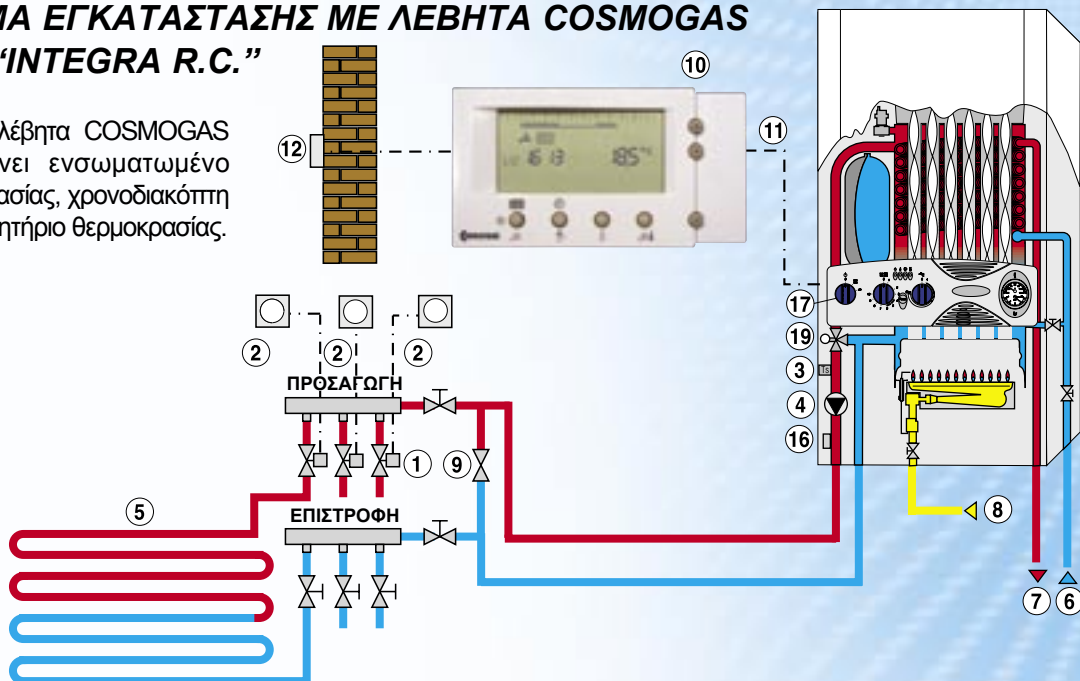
ΜΑ ΕΓΚΑΤΑΣΤΑΣΗΣ ΜΕ ΛΕΒΗΤΑ COSMOGAS "INTEGRA R.C."

λέβητα COSMOGAS νει ενσωματωμένο ασίας, χρονοδιακόπτη ητήριο θερμοκρασίας.

10

11

12

16 13

185

2 2 2

ΠΡΟΣΑΓΩΓΗ

ΕΠΙΣΤΡΟΦΗ

1

9

5

17

19

3

4

16

8

7 6